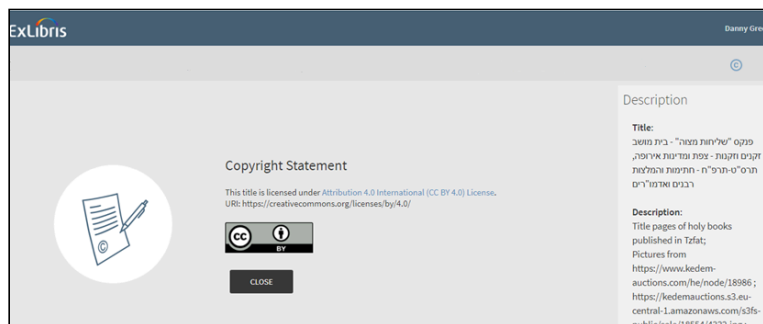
ExLibris

Danny Gre

©

Description

Title:
פנקס "שליחות מצוה" - בית מושב זקנים וזקנות - צפת ומדינות אירופה, תרס"ט-תרפ"ח - חתימות והמלצות רבנים ואדמו"רים

Description:
Title pages of holy books published in Tzfat;
Pictures from https://www.kedem-auctions.com/he/node/18986 ; https://kedemauctions.s3.eu-central-1.amazonaws.com/s3fs-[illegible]

Copyright Statement

This title is licensed under Attribution 4.0 International (CC BY 4.0) License.
URI: https://creativecommons.org/licenses/by/4.0/

cc BY

CLOSE